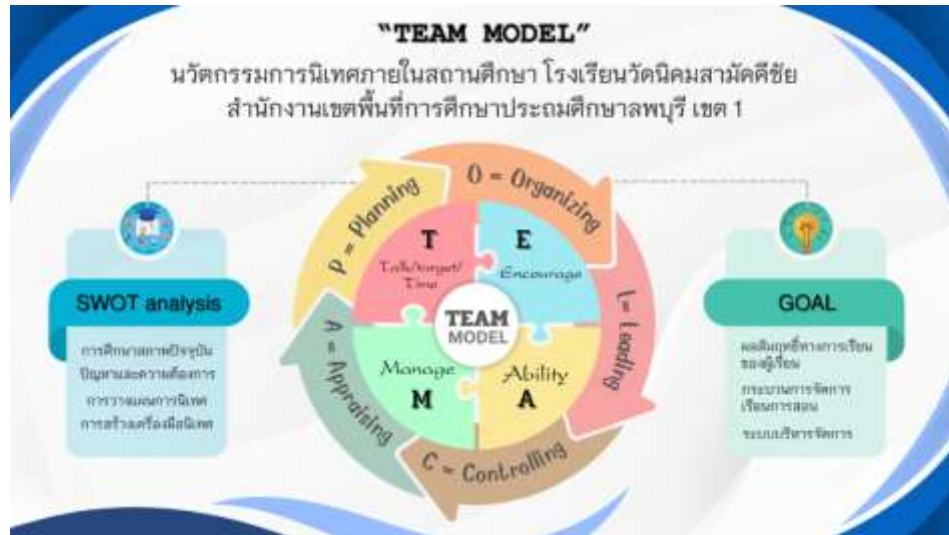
"TEAM MODEL"
นวัตกรรมการนิเทศภายในสถานศึกษา โรงเรียนวัดนิคมสามัคคีชัย
สำนักงานเขตพื้นที่การศึกษาประถมศึกษาลพบุรี เขต 1

P = Planning
O = Organizing
L = Leading
C = Controlling
A = Appraising

T
Talk/target/Time
E
Encourage
TEAM MODEL
Manage
M
Ability
A

SWOT analysis
การศึกษาสภาพปัจจุบัน
ปัญหาและความต้องการ
การวางแผนการนิเทศ
การสร้างเครื่องมือนิเทศ

GOAL
ผลสัมฤทธิ์ทางการเรียนของผู้เรียน
กระบวนการจัดการเรียนการสอน
ระบบบริหารจัดการ